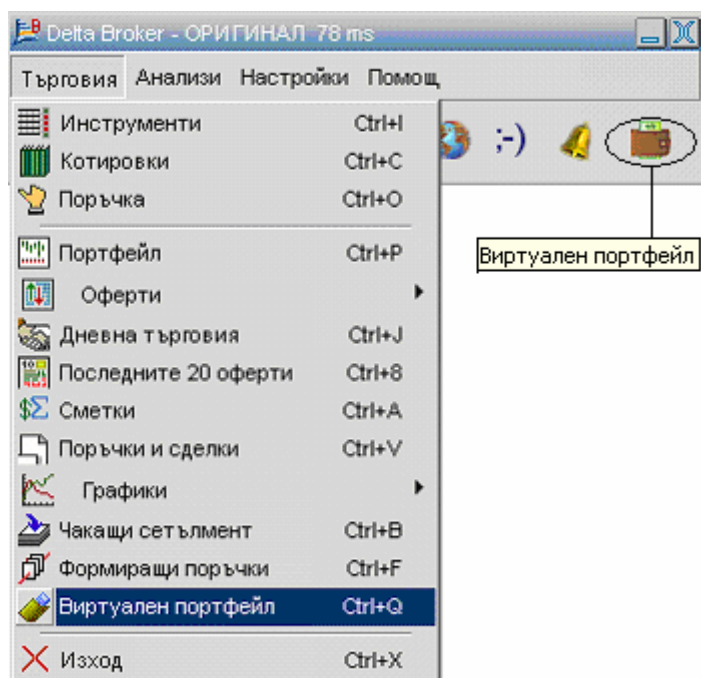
Delta Broker - ОРИГИНАЛ 78 ms

Търговия Анализи Настройки Помощ

Инструменти Ctrl+I
Котировки Ctrl+C
Поръчка Ctrl+O
Портфейл Ctrl+P
Оферти
Дневна търговия Ctrl+J
Последните 20 оферти Ctrl+8
Сметки Ctrl+A
Поръчки и сделки Ctrl+V
Графики
Чакащи сетълмент Ctrl+B
Формиращи поръчки Ctrl+F
Виртуален портфейл Ctrl+Q
Изход Ctrl+X

;-)

Виртуален портфейл